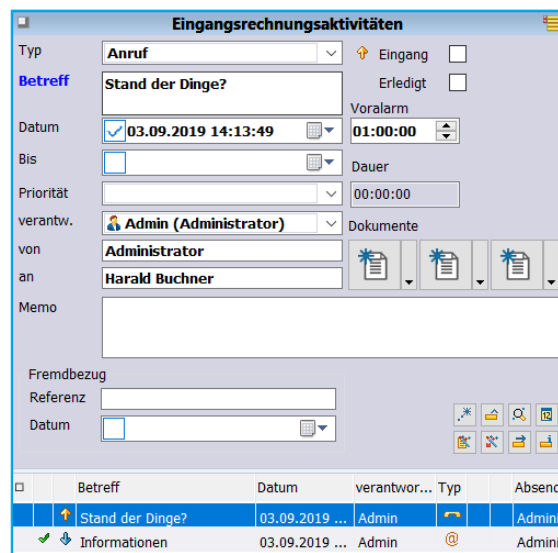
Eingangsrechnungsaktivitäten

Typ Anruf
Eingang
Betreff Stand der Dinge?
Erledigt
Voralarm
Datum 03.09.2019 14:13:49
01:00:00
Bis
Dauer
Priorität
00:00:00
verantw. Admin (Administrator)
Dokumente
von Administrator
an Harald Buchner
Memo

Fremdbezug
Referenz
Datum

| | | Betreff | Datum | verantwor... | Typ | | Absend |
|---|---|---|---|---|---|---|---|
| | | Stand der Dinge? | 03.09.2019 ... | Admin | | | Admin |
| | | Informationen | 03.09.2019 ... | Admin | @ | | Admin |